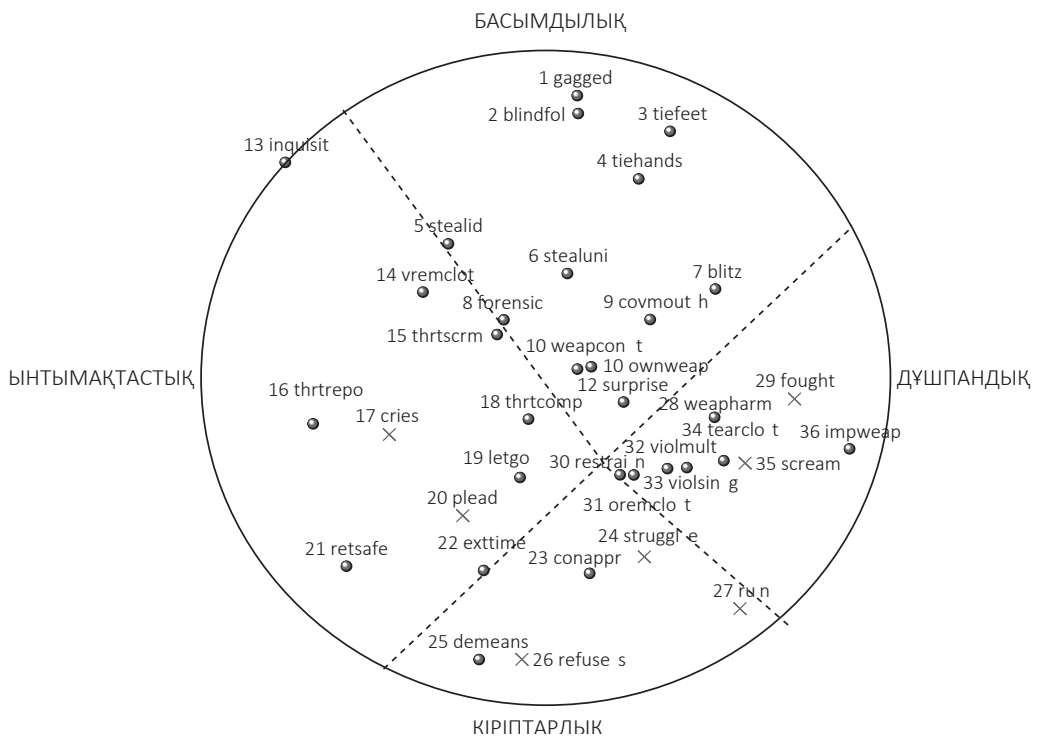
БАСЫМДЫЛЫҚ

1 gagged
2 blindfol
3 tiefeet
13 inquisit
4 tiehands
5 stealid
6 stealuni
14 vremclot
7 blitz
8 forensic
9 covmout h
15 thrtscrm
10 weapcon t
10 ownweap
ЫНТЫМАҚТАСТЫҚ
16 thrtrepo
12 surprise
29 fought
ДҰШПАНДЫҚ
17 cries
18 thrtcomp
28 weapharm
34 tearclo t
36 impweap
19 letgo
30 restrai n
32 violmult
33 violsin g
35 scream
31 oremclo t
20 plead
24 struggl e
21 retsafe
22 exttime
23 conappr
27 ru n
25 demeans
26 refuse s

КІРІПТАРЛЫҚ